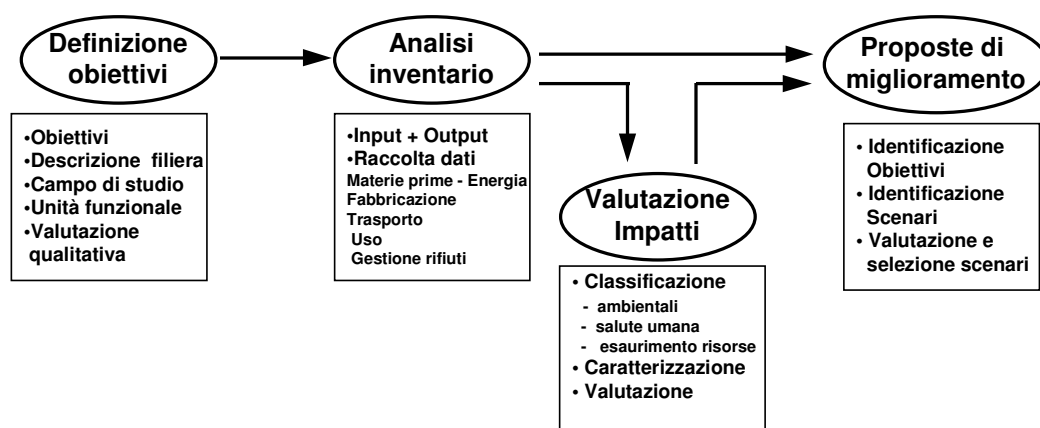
Definizione obiettivi

•Obiettivi
•Descrizione filiera
•Campo di studio
•Unità funzionale
•Valutazione qualitativa

Analisi inventario

•Input + Output
•Raccolta dati
Materie prime - Energia
Fabbricazione
Trasporto
Uso
Gestione rifiuti

Valutazione Impatti

• Classificazione
- ambientali
- salute umana
- esaurimento risorse
• Caratterizzazione
• Valutazione

Proposte di miglioramento

• Identificazione Obiettivi
• Identificazione Scenari
• Valutazione e selezione scenari